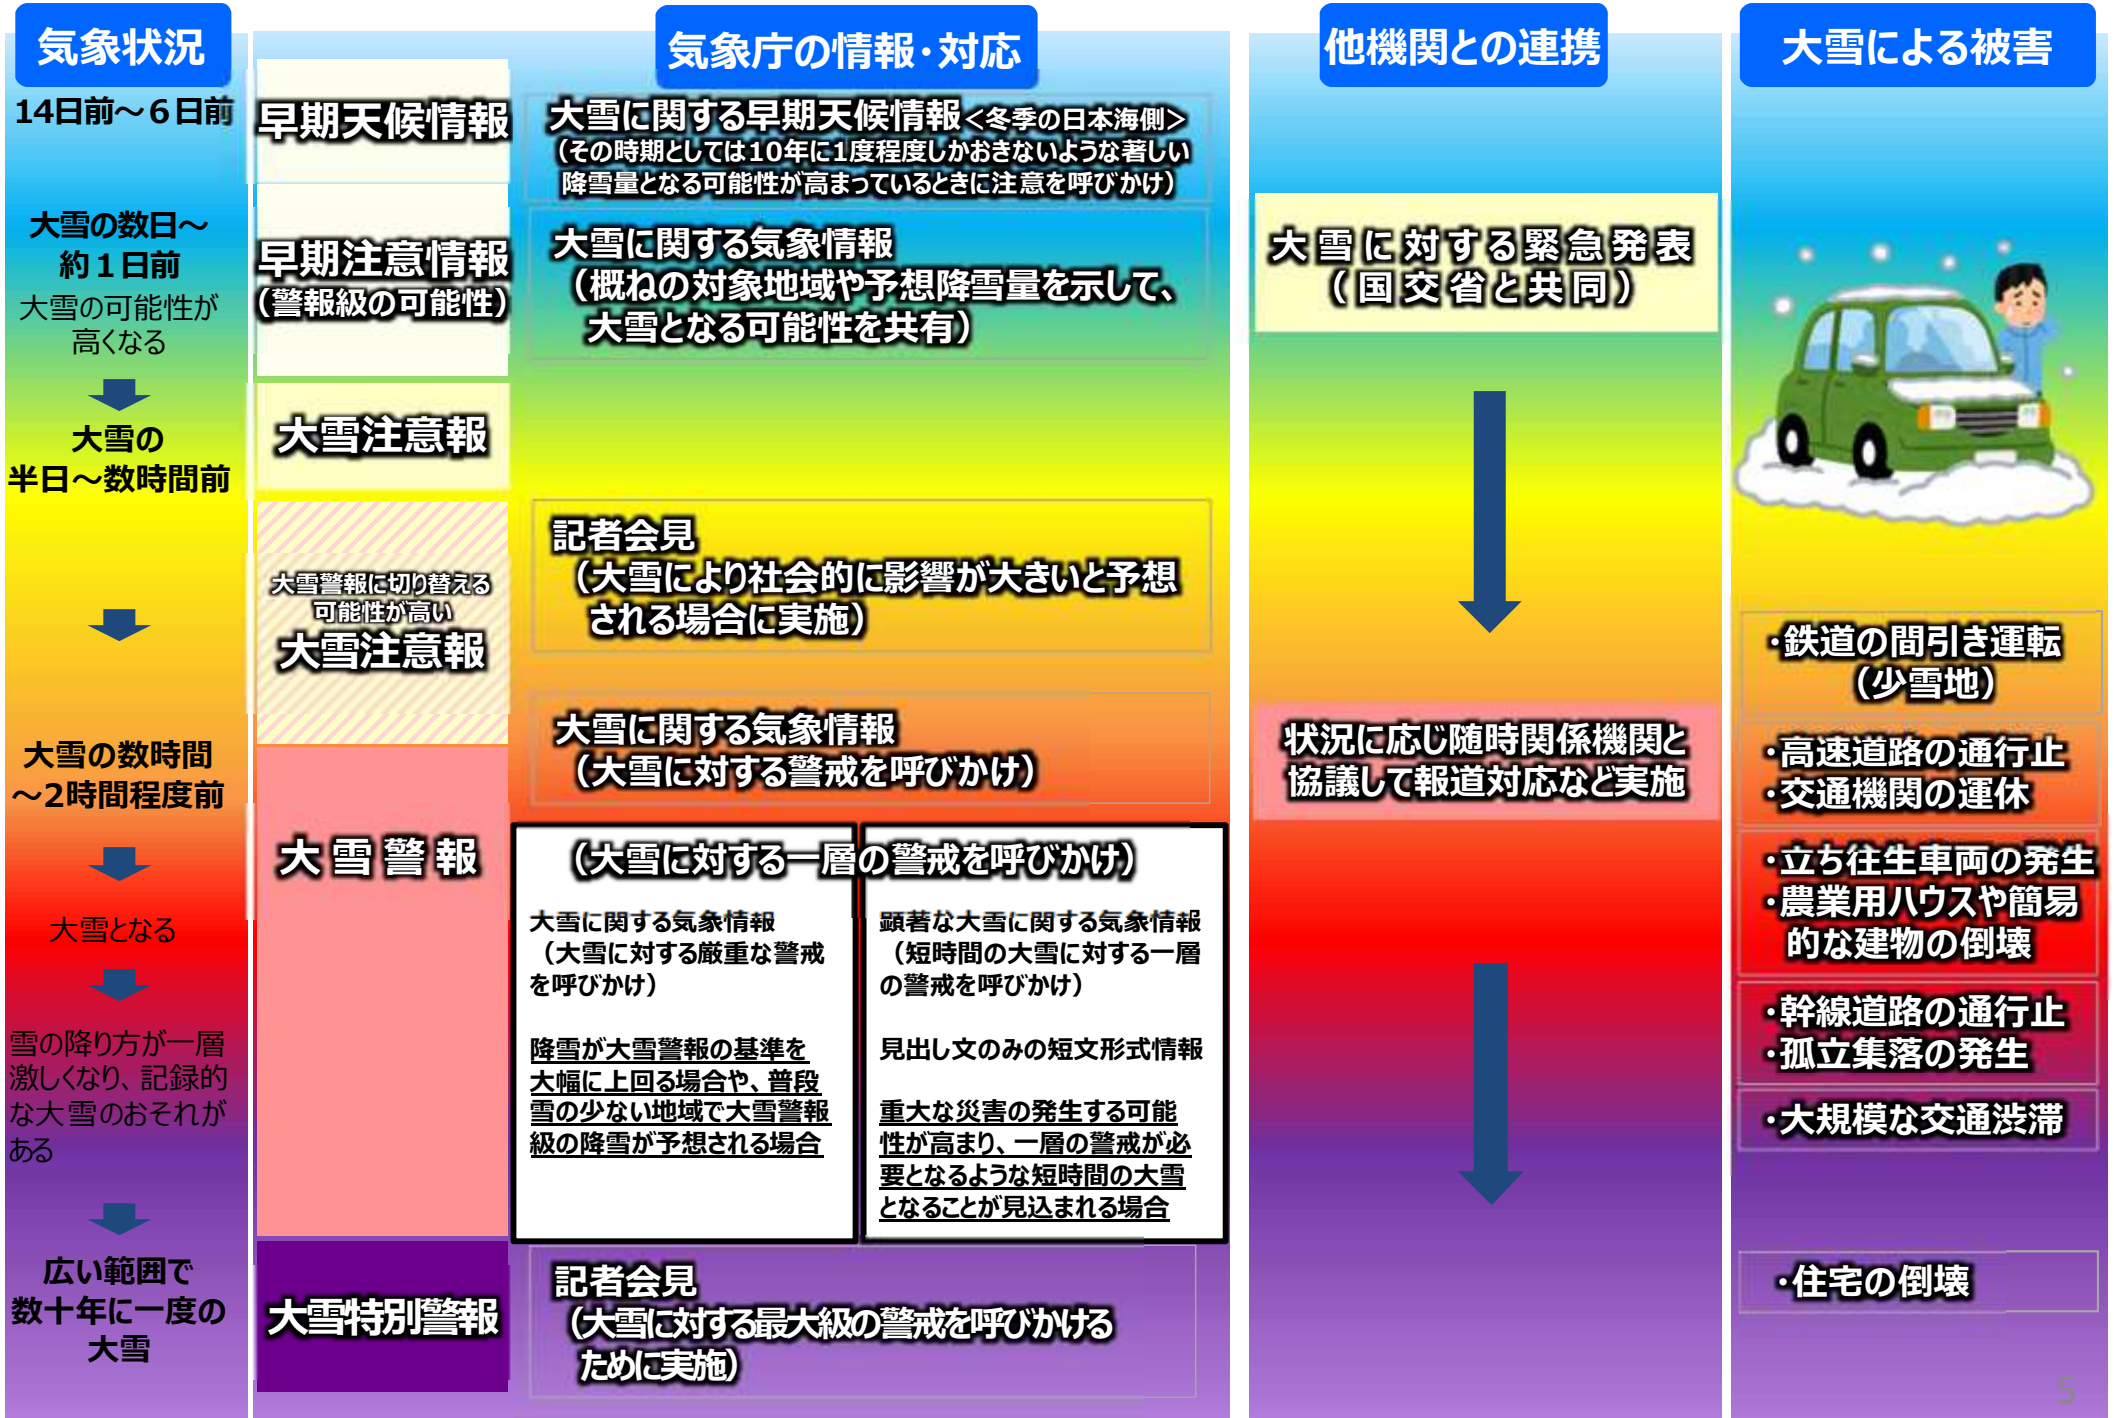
気象状況

14日前～6日前

大雪の数日～約1日前
大雪の可能性が高くなる

大雪の半日～数時間前

大雪の数時間～2時間程度前

大雪となる

雪の降り方が一層激しくなり、記録的な大雪のおそれがある

広い範囲で数十年に一度の大雪

気象庁の情報・対応

早期天候情報

大雪に関する早期天候情報<冬季の日本海側>
（その時期としては10年に1度程度しかおきないような著しい降雪量となる可能性が高まっているときに注意を呼びかけ）

早期注意情報
（警報級の可能性）

大雪に関する気象情報
（概ねの対象地域や予想降雪量を示して、大雪となる可能性を共有）

大雪注意報

大雪警報に切り替える可能性が高い
大雪注意報

記者会見
（大雪により社会的に影響が大きいと予想される場合に実施）

大雪に関する気象情報
（大雪に対する警戒を呼びかけ）

大雪警報

（大雪に対する一層の警戒を呼びかけ）

大雪に関する気象情報
（大雪に対する厳重な警戒を呼びかけ）

降雪が大雪警報の基準を大幅に上回る場合や、普段雪の少ない地域で大雪警報級の降雪が予想される場合

顕著な大雪に関する気象情報
（短時間の大雪に対する一層の警戒を呼びかけ）

見出し文のみの短文形式情報

重大な災害の発生する可能性が高まり、一層の警戒が必要となるような短時間の大雪となることが見込まれる場合

大雪特別警報

記者会見
（大雪に対する最大級の警戒を呼びかけるために実施）

他機関との連携

大雪に対する緊急発表
（国交省と共同）

状況に応じ随時関係機関と協議して報道対応など実施

大雪による被害

・鉄道の間引き運転
（少雪地）

・高速道路の通行止
・交通機関の運休

・立ち往生車両の発生
・農業用ハウスや簡易的な建物の倒壊

・幹線道路の通行止
・孤立集落の発生

・大規模な交通渋滞

・住宅の倒壊

5